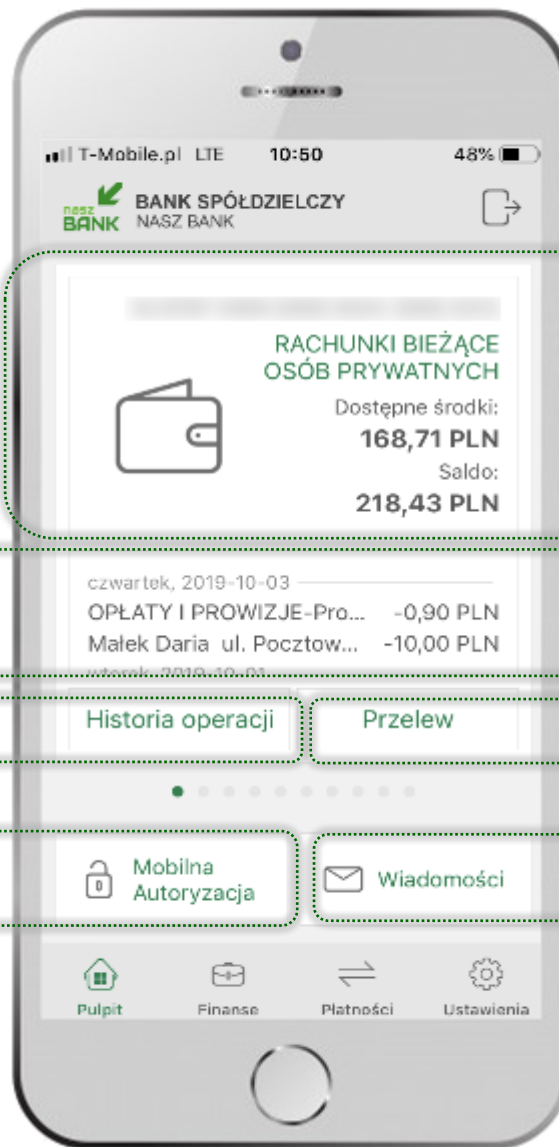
T-Mobile.pl LTE 10:50 48%

nasz BANK BANK SPÓŁDZIELCZY NASZ BANK

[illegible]

RACHUNKI BIEŻĄCE OSÓB PRYWATNYCH

Dostępne środki:
168,71 PLN
Saldo:
218,43 PLN

czwartek, 2019-10-03
OPŁATY I PROWIZJE-Pro... -0,90 PLN
Małek Daria ul. Pocztow... -10,00 PLN
wtorek, 2019-10-01

Historia operacji
Przelew

Mobilna Autoryzacja
Wiadomości

Pulpit
Finanse
Płatności
Ustawienia